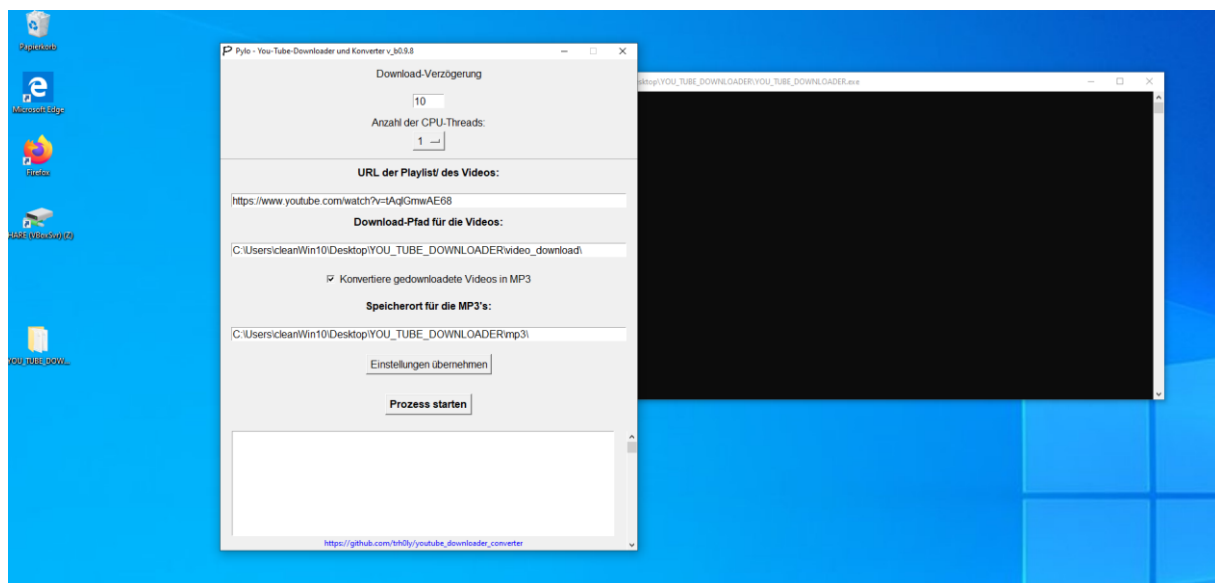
Papierkorb

Microsoft Edge

Firefox

HARE (VBoxSvr) (Z:)

YOU_TUBE_DOWN...

Pylo - You-Tube-Downloader und Konverter v_b0.9.8

Download-Verzögerung

10

Anzahl der CPU-Threads:

1

URL der Playlist/ des Videos:

https://www.youtube.com/watch?v=tAqlGmwAE68

Download-Pfad für die Videos:

C:\Users\cleanWin10\Desktop\YOU_TUBE_DOWNLOADER\video_download\

Konvertiere gedownloadete Videos in MP3

Speicherort für die MP3's:

C:\Users\cleanWin10\Desktop\YOU_TUBE_DOWNLOADER\mp3\

Einstellungen übernehmen

Prozess starten

https://github.com/trh0ly/youtube_downloader_converter

sktop\YOU_TUBE_DOWNLOADER\YOU_TUBE_DOWNLOADER.exe